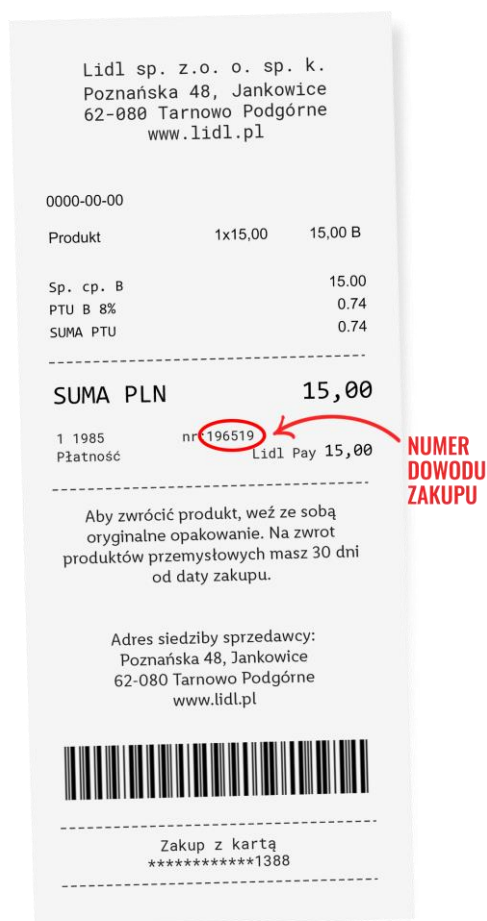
Lidl sp. z.o. o. sp. k.
Poznańska 48, Jankowice
62-080 Tarnowo Podgórne
www.lidl.pl

0000-00-00

| Produkt | 1x15,00 | 15,00 B |
|---|---|---|
| Sp. cp. B | | 15.00 |
| PTU B 8% | | 0.74 |
| SUMA PTU | | 0.74 |

SUMA PLN 15,00

1 1985 nr:196519
Płatność Lidl Pay 15,00

NUMER DOWODU ZAKUPU

Aby zwrócić produkt, weź ze sobą oryginalne opakowanie. Na zwrot produktów przemysłowych masz 30 dni od daty zakupu.

Adres siedziby sprzedawcy:
Poznańska 48, Jankowice
62-080 Tarnowo Podgórne
www.lidl.pl

Zakup z kartą
************1388